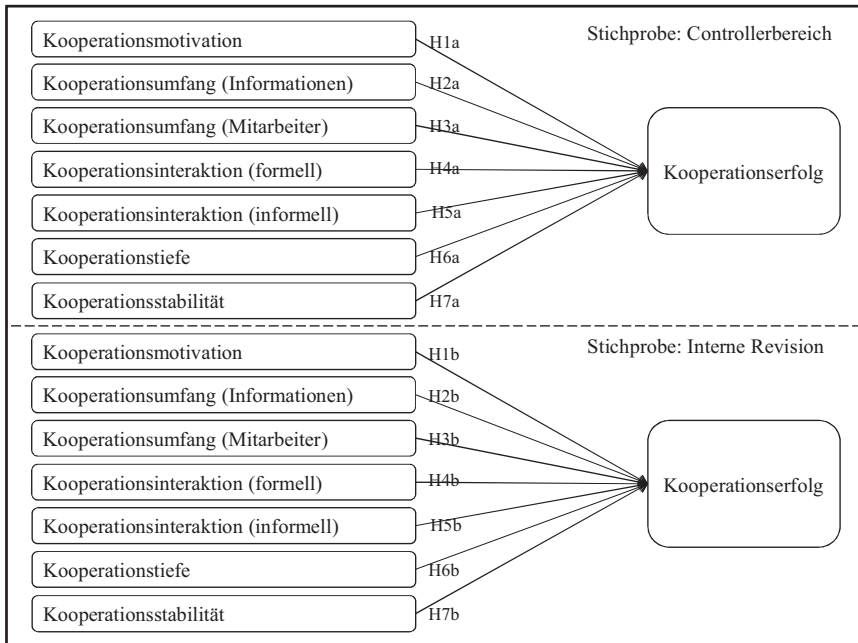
Stichprobe: Controllerbereich

Kooperationsmotivation
H1a
Kooperationsumfang (Informationen)
H2a
Kooperationsumfang (Mitarbeiter)
H3a
Kooperationsinteraktion (formell)
H4a
Kooperationsinteraktion (informell)
H5a
Kooperationstiefe
H6a
Kooperationsstabilität
H7a

Kooperationserfolg

Stichprobe: Interne Revision

Kooperationsmotivation
H1b
Kooperationsumfang (Informationen)
H2b
Kooperationsumfang (Mitarbeiter)
H3b
Kooperationsinteraktion (formell)
H4b
Kooperationsinteraktion (informell)
H5b
Kooperationstiefe
H6b
Kooperationsstabilität
H7b

Kooperationserfolg